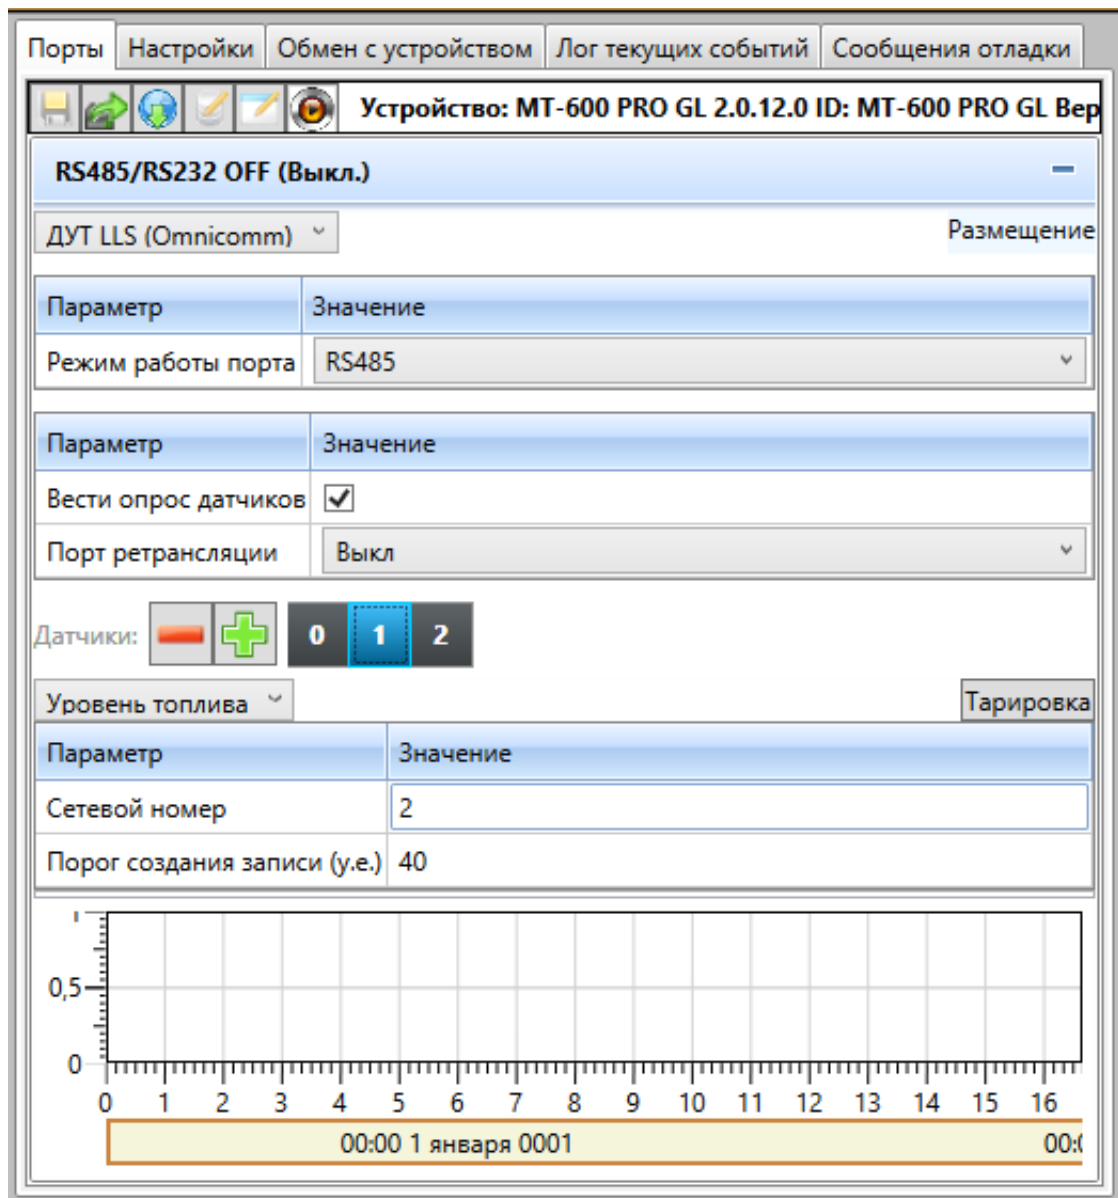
Порты | Настройки | Обмен с устройством | Лог текущих событий | Сообщения отладки

Устройство: MT-600 PRO GL 2.0.12.0 ID: MT-600 PRO GL Вер

RS485/RS232 OFF (Выкл.)

ДУТ LLS (Omnicomm)

Размещение

| Параметр | Значение |
|---|---|
| Режим работы порта | RS485 |

| Параметр | Значение |
|---|---|
| Вести опрос датчиков | ✓ |
| Порт ретрансляции | Выкл |

Датчики: 0 1 2

Уровень топлива

Тарировка

| Параметр | Значение |
|---|---|
| Сетевой номер | 2 |
| Порог создания записи (у.е.) | 40 |

1
0,5
0
0 1 2 3 4 5 6 7 8 9 10 11 12 13 14 15 16

00:00 1 января 0001

00:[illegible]